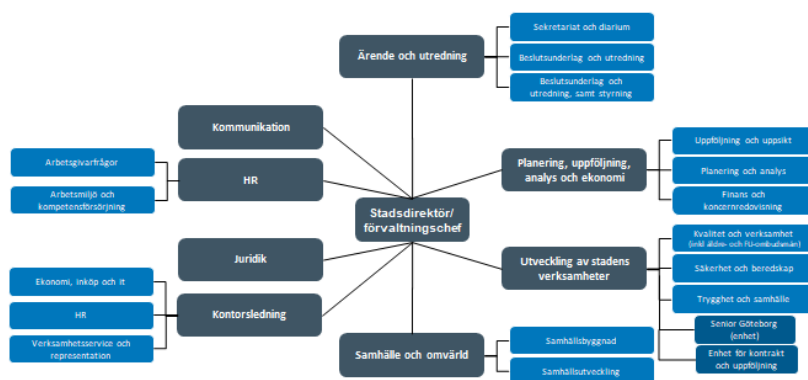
Ärende och utredning

Sekretariat och diarium

Beslutsunderlag och utredning

Beslutsunderlag och utredning, samt styrning

Kommunikation

Arbetsgivarfrågor

HR

Arbetsmiljö och kompetensförsörjning

Planering, uppföljning, analys och ekonomi

Uppföljning och uppsikt

Planering och analys

Finans och koncernredovisning

Stadsdirektör/ förvaltningschef

Kvalitet och verksamhet (inkl äldre- och FU-ombudsmän)

Juridik

Utveckling av stadens verksamheter

Säkerhet och beredskap

Ekonomi, inköp och it

Trygghet och samhälle

HR

Kontorsledning

Senior Göteborg (enhet)

Verksamhetsservice och representation

Enhet för kontrakt och uppföljning

Samhälle och omvärld

Samhällsbyggnad

Samhällsutveckling